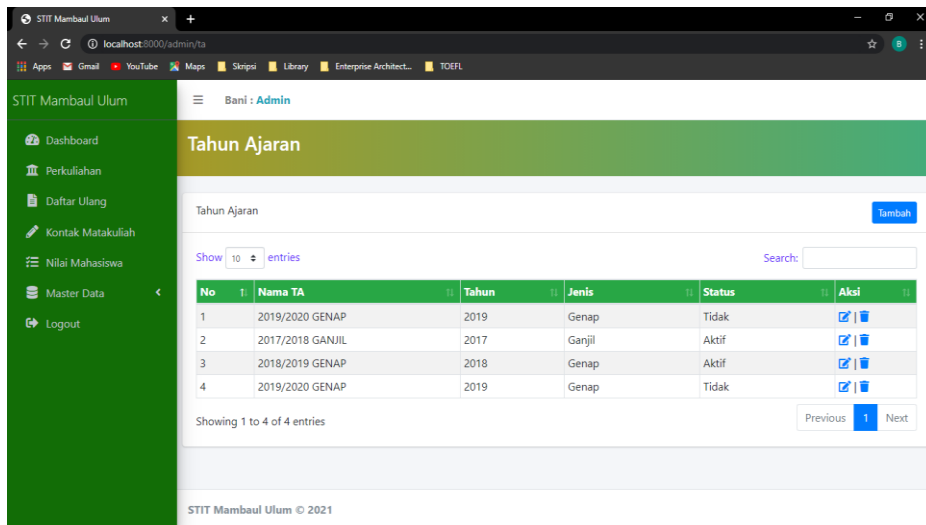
STIT Mambaul Ulum ×

localhost:8000/admin/ta

Apps Gmail YouTube Maps Skripsi Library Enterprise Architect... TOEFL

STIT Mambaul Ulum

Dashboard
Perkuliahan
Daftar Ulang
Kontak Matakuliah
Nilai Mahasiswa
Master Data
Logout

Bani : Admin

Tahun Ajaran

Tahun Ajaran

Tambah

Show 10 entries

Search:

| No | Nama TA | Tahun | Jenis | Status | Aksi |
|---|---|---|---|---|---|
| 1 | 2019/2020 GENAP | 2019 | Genap | Tidak | |
| 2 | 2017/2018 GANJIL | 2017 | Ganjil | Aktif | |
| 3 | 2018/2019 GENAP | 2018 | Genap | Aktif | |
| 4 | 2019/2020 GENAP | 2019 | Genap | Tidak | |

Showing 1 to 4 of 4 entries

Previous 1 Next

STIT Mambaul Ulum © 2021